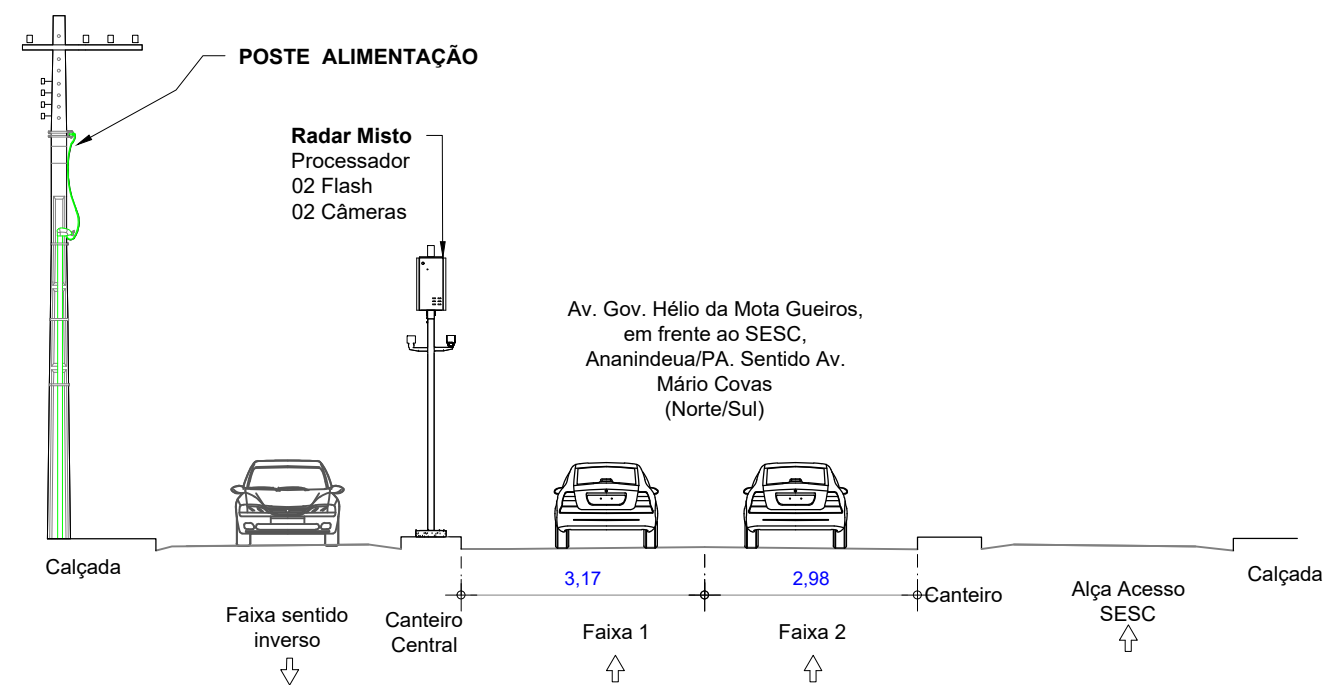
POSTE ALIMENTAÇÃO

Radar Misto
Processador
02 Flash
02 Câmeras

Av. Gov. Hélio da Mota Gueiros, em frente ao SESC, Ananindeua/PA. Sentido Av. Mário Covas (Norte/Sul)

Calçada

3,17

2,98

Canteiro

Alça Acesso SESC

Calçada

Faixa sentido inverso

Canteiro Central

Faixa 1

Faixa 2